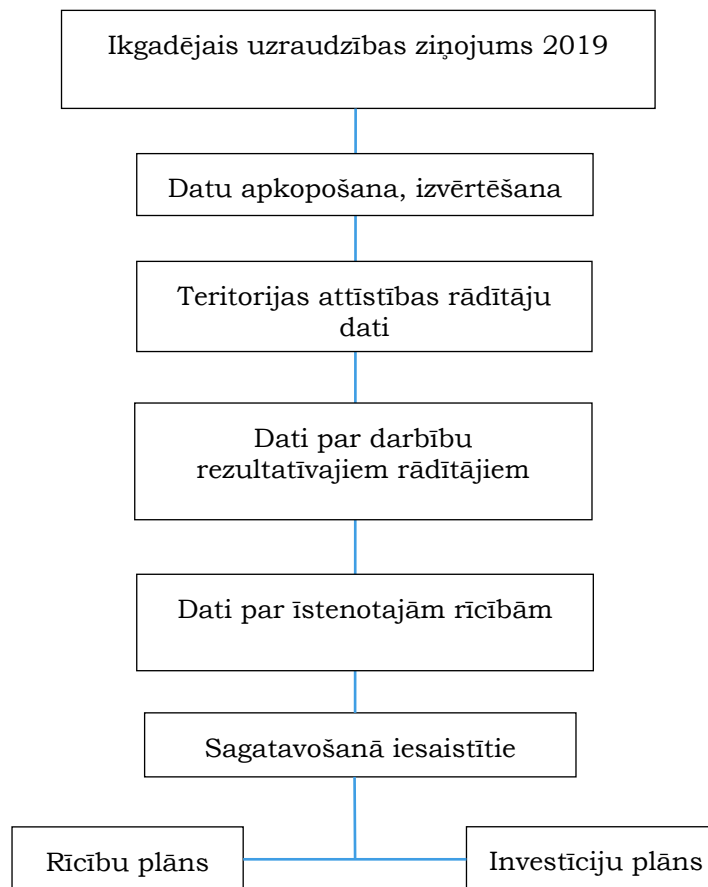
Ikgadējais uzraudzības ziņojums 2019

Datu apkopošana, izvērtēšana

Teritorijas attīstības rādītāju dati

Dati par darbību rezultatīvajiem rādītājiem

Dati par īstenotajām rīcībām

Sagatavošanā iesaistītie

Rīcību plāns

Investīciju plāns